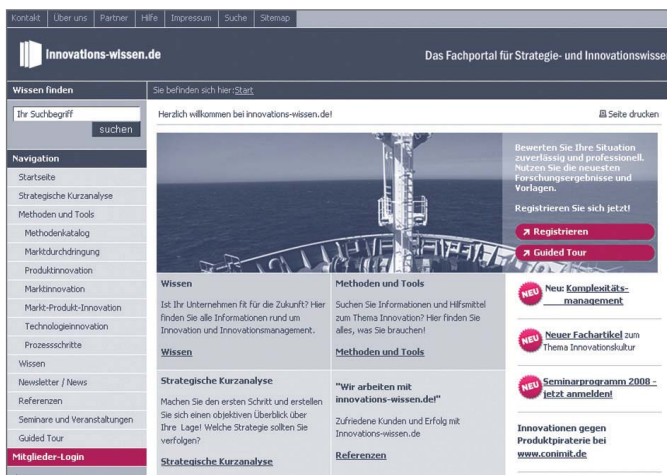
Kontakt | Über uns | Partner | Hilfe | Impressum | Suche | Sitemap

Innovations-wissen.de

Das Fachportal für Strategie- und Innovationswisse

Wissen finden

Ihr Suchbegriff

suchen

Navigation

Startseite

Strategische Kurzanalyse

Methoden und Tools

Methodenkatalog

Marktdurchdringung

Produktinnovation

Marktinnovation

Markt-Produkt-Innovation

Technologieinnovation

Prozessschritte

Wissen

Newsletter / News

Referenzen

Seminare und Veranstaltungen

Guided Tour

Mitglieder-Login

Sie befinden sich hier: Start

Herzlich willkommen bei innovations-wissen.de!

Seite drucken

Bewerten Sie Ihre Situation zuverlässig und professionell. Nutzen Sie die neuesten Forschungsergebnisse und Vorlagen.

Registrieren Sie sich jetzt!

Registrieren

Guided Tour

Wissen

Ist Ihr Unternehmen fit für die Zukunft? Hier finden Sie alle Informationen rund um Innovation und Innovationsmanagement.

Wissen

Methoden und Tools

Suchen Sie Informationen und Hilfsmittel zum Thema Innovation? Hier finden Sie alles, was Sie brauchen!

Methoden und Tools

NEU Neu: Komplexitäts-management

NEU Neuer Fachartikel zum Thema Innovationskultur

NEU Seminarprogramm 2008 - jetzt anmelden!

Strategische Kurzanalyse

Machen Sie den ersten Schritt und erstellen Sie sich einen objektiven Überblick über Ihre Lage! Welche Strategie sollten Sie verfolgen?

Strategische Kurzanalyse

"Wir arbeiten mit innovations-wissen.de!"

Zufriedene Kunden und Erfolg mit Innovations-wissen.de

Referenzen

Innovationen gegen Produktpiraterie bei www.conimit.de